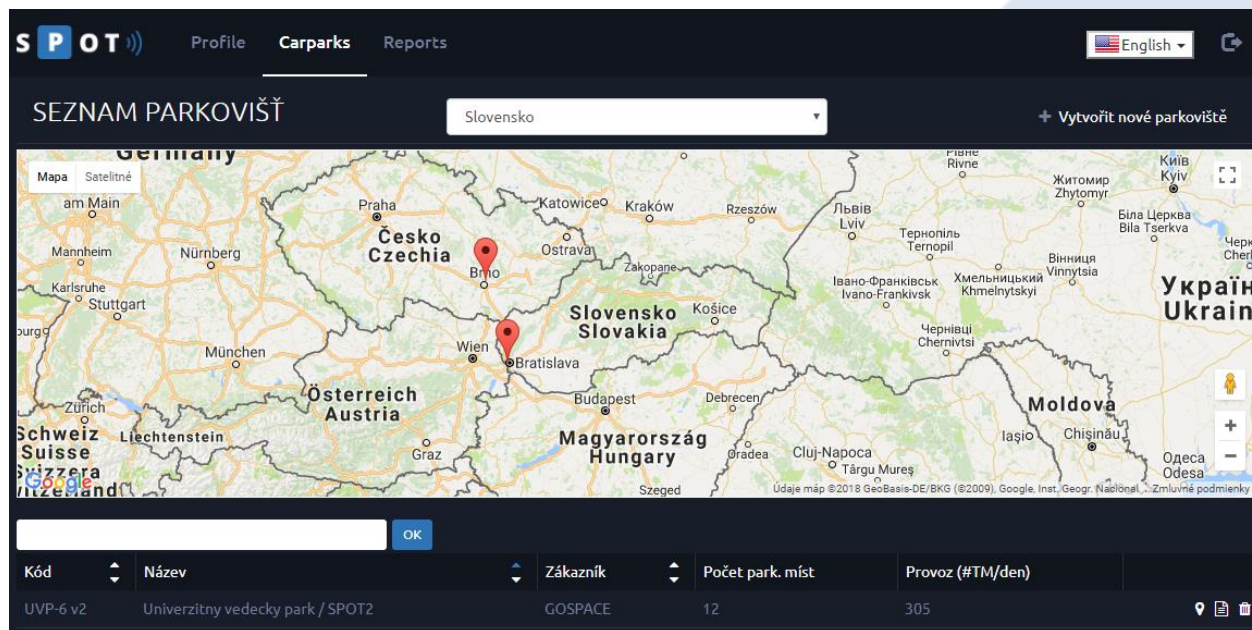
S P O T

Profile Carparks Reports

English

SEZNAM PARKOVIŠŤ

Slovensko

+ Vytvořit nové parkoviště

Mapa Satelitné

Germany
am Main
Praha
Katowice
Kraków
Rzeszów
Львів Lviv
Rivne
Київ Kyiv
Житомир Zhytomyr
Біла Церква Bila Tserkva
Mannheim
Nürnberg
Česko Czechia
Brno
Ostrava
Tepнoпiль Ternopil
Вінниця Vinnytsia
Karlsruhe
Stuttgart
Zakopane
Івано-Франківськ Ivano-Frankivsk
Хмельницький Khmelnytskyi
Україна Ukraine
Slovensko Slovakia
Košice
München
Wien
Bratislava
Чернівці Chernivtsi
Österreich Austria
Budapest
Debrecen
Moldova
Zürich
Schweiz Suisse Svizzera
Liechtenstein
Graz
Magyarország Hungary
Cluj-Napoca
Iaşio
Chişinău
Oradea
Târgu Mureş
Одеса Odesa
Szeged
Google
Údaje máp ©2018 GeoBasis-DE/BKG (©2009), Google, Inst. Geogr. Nacional
Zmluvné podmienky

OK

| Kód | Název | Zákazník | Počet park. míst | Provoz (#TM/den) |
|---|---|---|---|---|
| UVP-6 v2 | Univerzitny vedecky park / SPOT2 | GOSPACE | 12 | 305 |